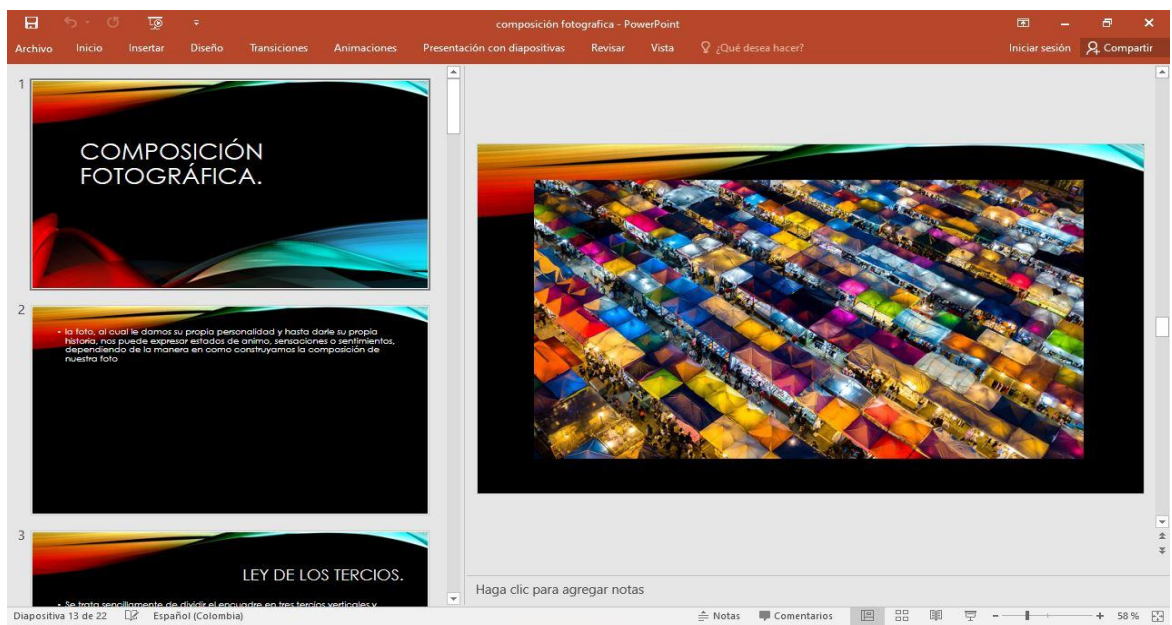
composición fotografica - PowerPoint

Archivo Inicio Insertar Diseño Transiciones Animaciones Presentación con diapositivas Revisar Vista ¿Qué desea hacer? Iniciar sesión Compartir

1

COMPOSICIÓN FOTOGRÁFICA.

2

• la foto, al cual le damos su propia personalidad y hasta darle su propia historia, nos puede expresar estados de animo, sensaciones o sentimientos, dependiendo de la manera en como construyamos la composición de nuestra foto

3

LEY DE LOS TERCIOS.

• Se trata sencillamente de dividir el encuadre en tres tercios verticales y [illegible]

Haga clic para agregar notas

Diapositiva 13 de 22 Español (Colombia) Notas Comentarios 58 %